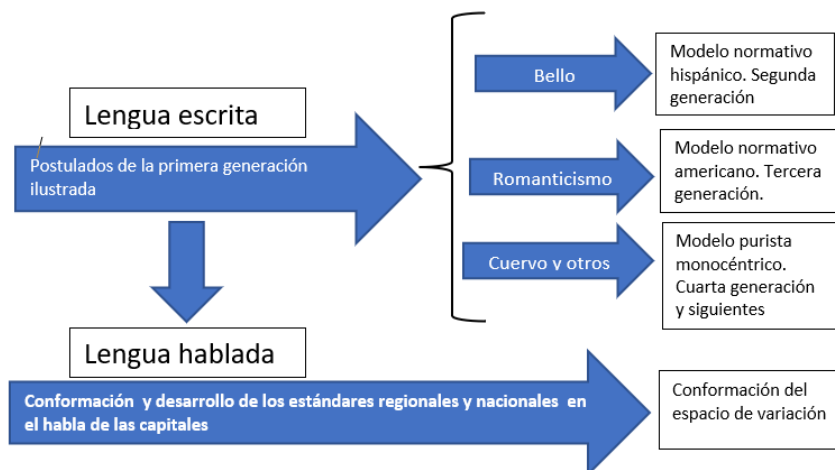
Lengua escrita

Postulados de la primera generación ilustrada

Bello

Modelo normativo hispánico. Segunda generación

Romanticismo

Modelo normativo americano. Tercera generación.

Cuervo y otros

Modelo purista monocéntrico. Cuarta generación y siguientes

Lengua hablada

Conformación y desarrollo de los estándares regionales y nacionales en el habla de las capitales

Conformación del espacio de variación